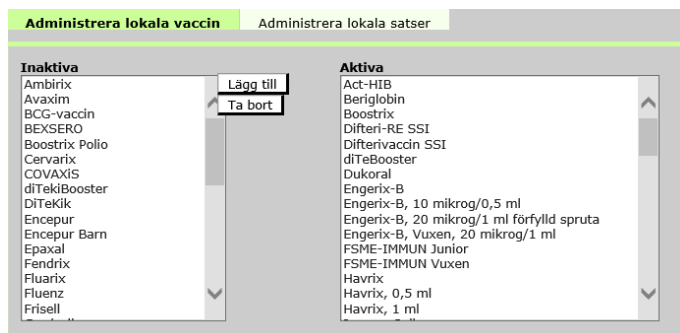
Administrera lokala vaccin
Administrera lokala satser

Inaktiva
Ambirix
Avaxim
BCG-vaccin
BEXSERO
Boostrix Polio
Cervarix
COVAXiS
diTekiBooster
DiTeKik
Encepur
Encepur Barn
Epaxal
Fendrix
Fluarix
Fluenz
Frisell

Lägg till
Ta bort

Aktiva
Act-HIB
Beriglobin
Boostrix
Difteri-RE SSI
Difterivaccin SSI
diTeBooster
Dukoral
Engerix-B
Engerix-B, 10 mikrog/0,5 ml
Engerix-B, 20 mikrog/1 ml förfylld spruta
Engerix-B, Vuxen, 20 mikrog/1 ml
FSME-IMMUN Junior
FSME-IMMUN Vuxen
Havrix
Havrix, 0,5 ml
Havrix, 1 ml